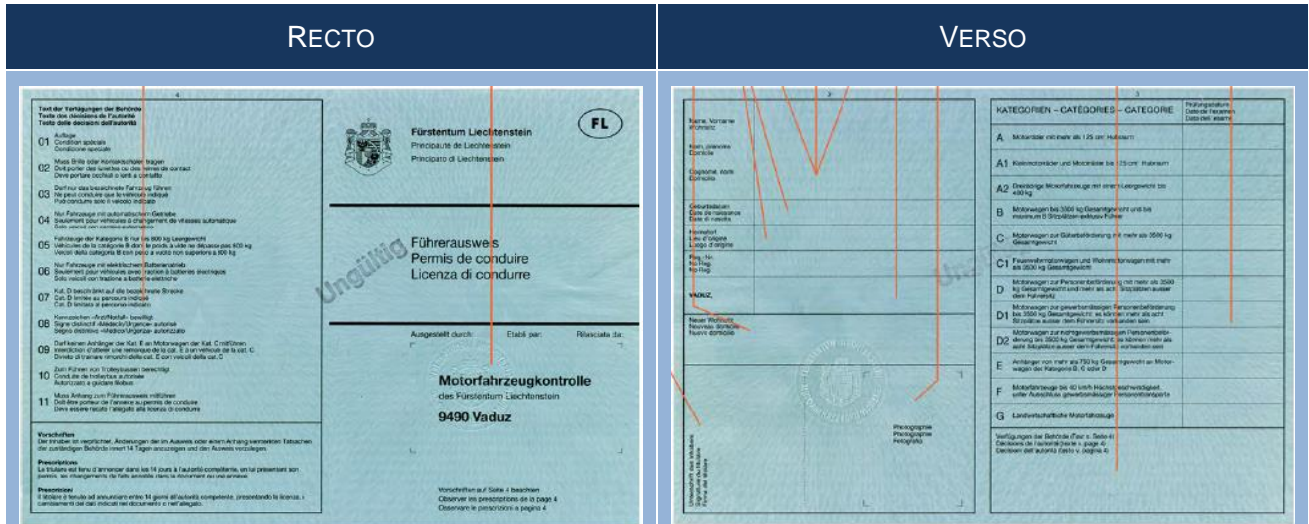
RECTO

VERSO

4

Text der Verfügungen der Behörde
Texte des décisions de l'autorité
Testo delle decisioni dell'autorità

01 Auflage
Condition spéciale
Condizione speciale

02 Muss Brille oder Kontaktlinsen tragen
Doit porter des lunettes ou des verres de contact
Deve portare occhiali o lenti a contatto

03 Darf nur das bezeichnete Fahrzeug führen
Ne peut conduire que le véhicule indiqué
Può condurre solo il veicolo indicato

04 Nur Fahrzeuge mit automatischem Getriebe
Seulement pour véhicules à changement de vitesses automatique
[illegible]

05 Fahrzeuge der Kategorie B nur bis 800 kg Leergewicht
Véhicules de la catégorie B dont le poids à vide ne dépasse pas 800 kg
Veicoli della categoria B con peso a vuoto non superiore a 800 kg

06 Nur Fahrzeuge mit elektrischem Batterieantrieb
Seulement pour véhicules avec traction à batteries électriques
Solo veicoli con trazione a batterie elettriche

07 Kat. D beschränkt auf die bezeichnete Strecke
Cat. D limitée au parcours indiqué
Cat. D limitata al percorso indicato

08 Kennzeichen «Arzt/Notfall» bewilligt
Signe distinctif «Médecin/Urgence» autorisé
Segno distintivo «Medico/Urgenza» autorizzato

09 Darf keinen Anhänger der Kat. E an Motorwagen der Kat. C mitführen
Interdiction d'atteler une remorque de la cat. E à un véhicule de la cat. C
Divieto di trainare rimorchi della cat. E con veicoli della cat. C

10 Zum Führen von Trolleybussen berechtigt
Conduite de trolleybus autorisée
Autorizzato a guidare filobus

11 Muss Anhang zum Führerausweis mitführen
Doit être porteur de l'annexe au permis de conduire
Deve essere recato l'allegato alla licenza di condurre

Vorschriften
Der Inhaber ist verpflichtet, Änderungen der im Ausweis oder dem Anhang vermerkten Tatsachen der zuständigen Behörde innert 14 Tagen anzuzeigen und den Ausweis vorzulegen.

Prescriptions
Le titulaire est tenu d'annoncer dans les 14 jours à l'autorité compétente, en lui présentant son permis, les changements de faits annotés dans le document ou son annexe.

Prescrizioni
Il titolare è tenuto ad annunciare entro 14 giorni all'autorità competente, presentando la licenza, i cambiamenti dei dati indicati nel documento o nell'allegato.

Fürstentum Liechtenstein
Principauté de Liechtenstein
Principato di Liechtenstein

FL

Führerausweis
Permis de conduire
Licenza di condurre

Ungültig

Ausgestellt durch: Etabli par: Rilasciato da:

Motorfahrzeugkontrolle
des Fürstentum Liechtenstein
9490 Vaduz

Vorschriften auf Seite 4 beachten
Observer les prescriptions de la page 4
Osservare le prescrizioni a pagina 4

2

Name, Vorname
Nom, prénom
Cognome, nome

Geburtsdatum
Date de naissance
Data di nascita

Heimatort
Lieu d'origine
Luogo d'origine

Reg.-Nr.
No Reg.
No Reg.

VADUZ,

Neuer Wohnort
Nouveau domicile
Nuovo domicilio

Unterschrift des Inhabers
Signature du titulaire
Firma del titolare

Photographie
Photographie
Fotografia

Ungültig

3

KATEGORIEN – CATÉGORIES – CATEGORIE
Prüfungsdatum
Date de l'examen
Data dell' esame

A Motorräder mit mehr als 125 cm³ Hubraum
A1 Kleinmotorräder und Motorräder bis 125 cm³ Hubraum
A2 Dreirädrige Motorfahrzeuge mit einem Leergewicht bis 400 kg
B Motorwagen bis 3500 kg Gesamtgewicht und bis maximum 8 Sitzplätzen exklusiv Führer
C Motorwagen zur Güterbeförderung mit mehr als 3500 kg Gesamtgewicht
C1 Feuerwehrmotorwagen und Wohnmotorwagen mit mehr als 3500 kg Gesamtgewicht
D Motorwagen zur Personenbeförderung mit mehr als 3500 kg Gesamtgewicht und mehr als acht Sitzplätzen ausser dem Führersitz
D1 Motorwagen zur gewerbsmässigen Personenbeförderung bis 3500 kg Gesamtgewicht; es können mehr als acht Sitzplätze ausser dem Führersitz vorhanden sein
D2 Motorwagen zur nichtgewerbsmässigen Personenbeförderung bis 3500 kg Gesamtgewicht; es können mehr als acht Sitzplätze ausser dem Führersitz vorhanden sein
E Anhänger von mehr als 750 kg Gesamtgewicht an Motorwagen der Kategorie B, C oder D
F Motorfahrzeuge bis 45 km/h Höchstgeschwindigkeit, außer Motorräder, gewerbsmässiger Personentransporte
G Landwirtschaftliche Motorfahrzeuge

Verfügungen der Behörde (Text s. Seite 4)
Décisions de l'autorité (texte v. page 4)
Decisioni dell'autorità (testo v. pagina 4)